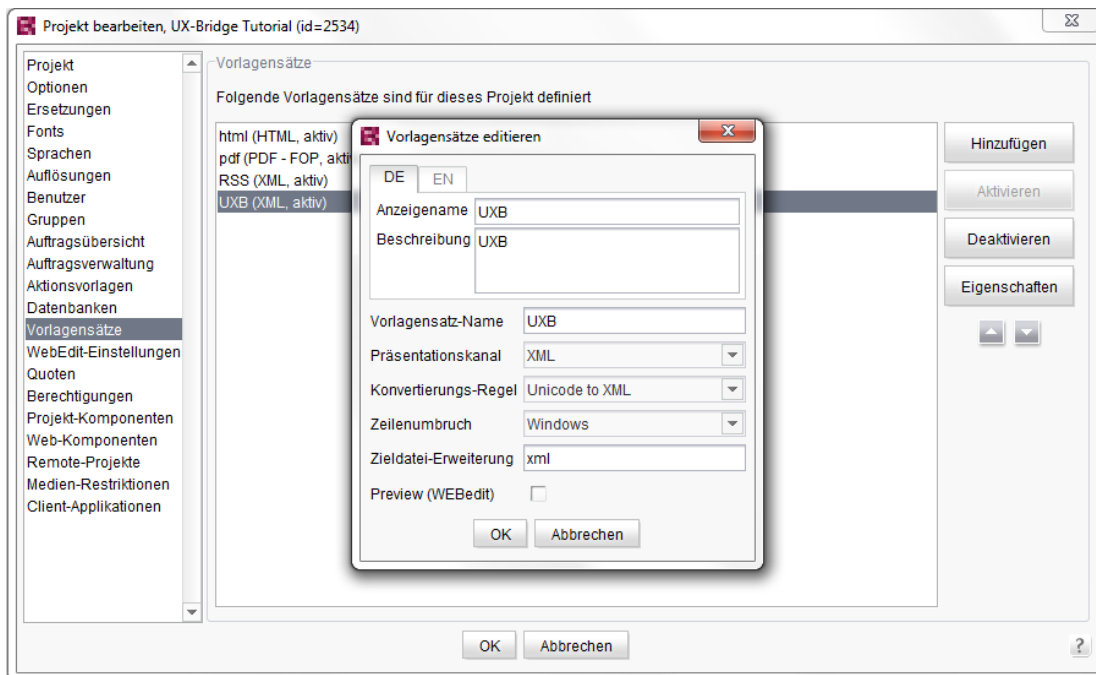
Projekt bearbeiten, UX-Bridge Tutorial (id=2534)

Projekt
Optionen
Ersetzungen
Fonts
Sprachen
Auflösungen
Benutzer
Gruppen
Auftragsübersicht
Auftragsverwaltung
Aktionsvorlagen
Datenbanken
Vorlagensätze
WebEdit-Einstellungen
Quoten
Berechtigungen
Projekt-Komponenten
Web-Komponenten
Remote-Projekte
Medien-Restriktionen
Client-Applikationen

Vorlagensätze

Folgende Vorlagensätze sind für dieses Projekt definiert

html (HTML, aktiv)
pdf (PDF - FOP, akti
RSS (XML, aktiv)
UXB (XML, aktiv)

Hinzufügen
Aktivieren
Deaktivieren
Eigenschaften

Vorlagensätze editieren

DE EN

Anzeigename UXB
Beschreibung UXB

Vorlagensatz-Name UXB
Präsentationskanal XML
Konvertierungs-Regel Unicode to XML
Zeilenumbruch Windows
Zieldatei-Erweiterung xml
Preview (WEBedit)

OK Abbrechen

OK Abbrechen

?